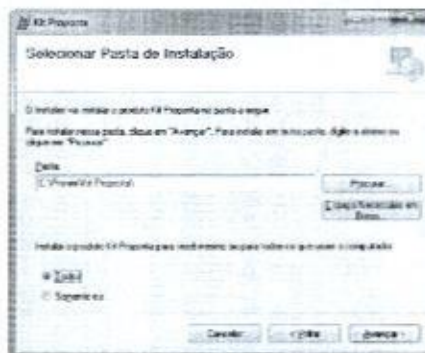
Kit Proposta

Selecionar Pasta de Instalação

O instalador vai instalar o produto Kit Proposta na pasta a seguir.

Para instalar nessa pasta, clique em "Avançar". Para instalar em outra pasta, digite-a abaixo ou clique em "Procurar".

Pasta:
C:\ProwebKit Proposta\

Procurar...

Espaço Necessário em Disco...

Instalar o produto Kit Proposta para você mesmo ou para todos os que usam o computador:

Todos

Somente eu

Cancelar

< Voltar

Avançar >